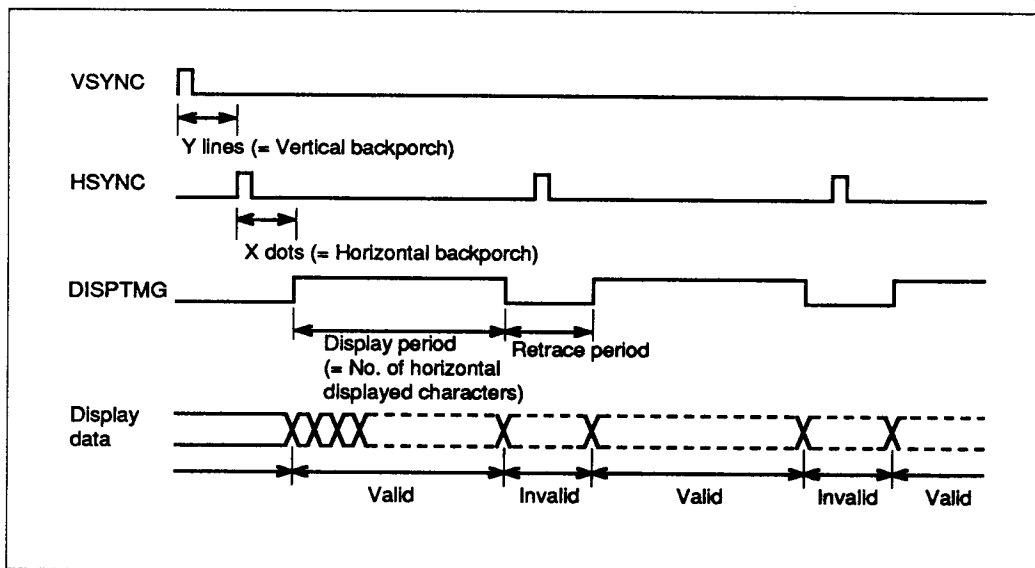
VSYNC

Y lines (= Vertical backporch)

HSYNC

X dots (= Horizontal backporch)

DISPTMG

Display period (= No. of horizontal displayed characters)

Retrace period

Display data

Valid

Invalid

Valid

Invalid

Valid